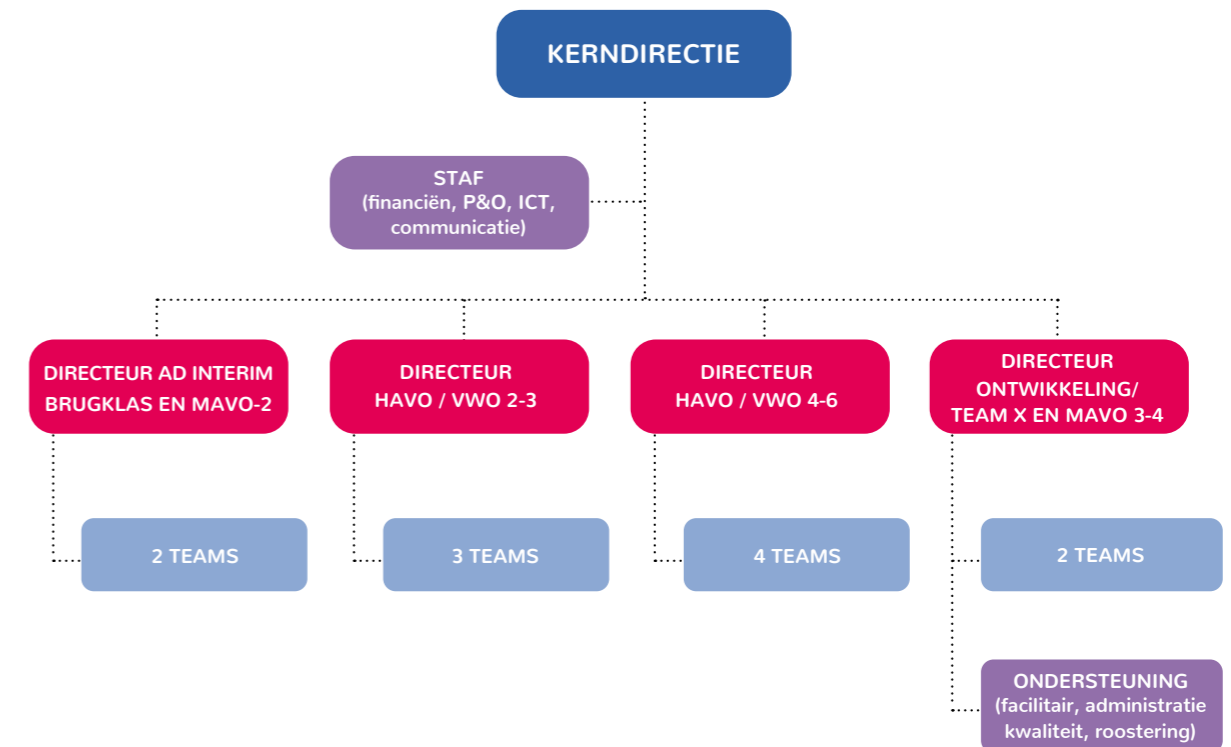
KERNDIRECTIE

STAF
(financiën, P&O, ICT, communicatie)

DIRECTEUR AD INTERIM BRUGKLAS EN MAVO-2

DIRECTEUR HAVO / VWO 2-3

DIRECTEUR HAVO / VWO 4-6

DIRECTEUR ONTWIKKELING/ TEAM X EN MAVO 3-4

2 TEAMS

3 TEAMS

4 TEAMS

2 TEAMS

ONDERSTEUNING
(facilitair, administratie kwaliteit, roostering)